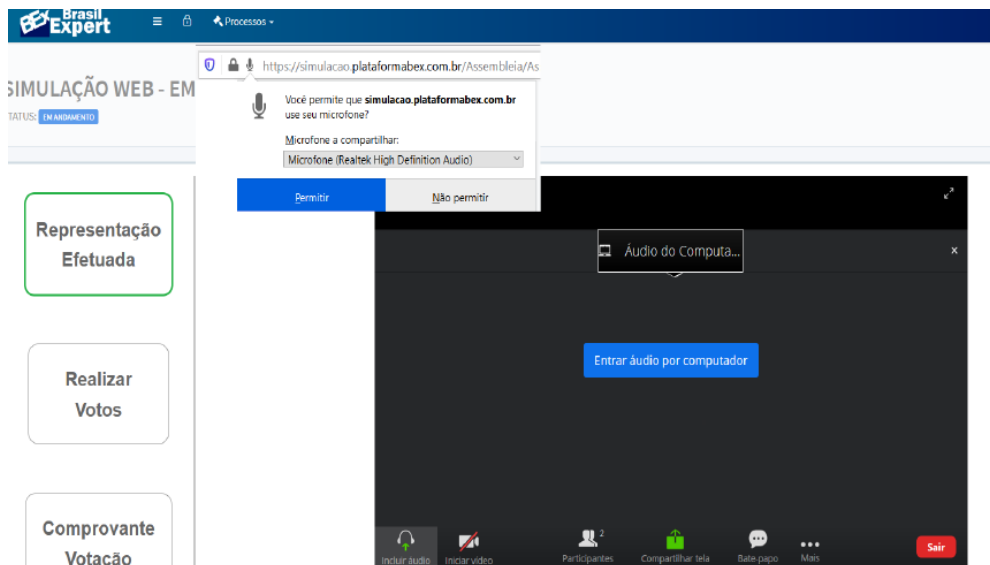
Brasil Expert

Processos

https://simulacao.plataformabex.com.br/Assembleia/As

Você permite que simulacao.plataformabex.com.br use seu microfone?

Microfone a compartilhar:

Microfone (Realtek High Definition Audio)

Permitir

Não permitir

SIMULAÇÃO WEB - EM

TATUS: EM ANDAMENTO

Representação Efetuada

Realizar Votos

Comprovante Votação

Áudio do Computa...

×

Entrar áudio por computador

Incluir áudio

Iniciar vídeo

Participantes 2

Compartilhar tela

Bate-papo

Mais

Sair